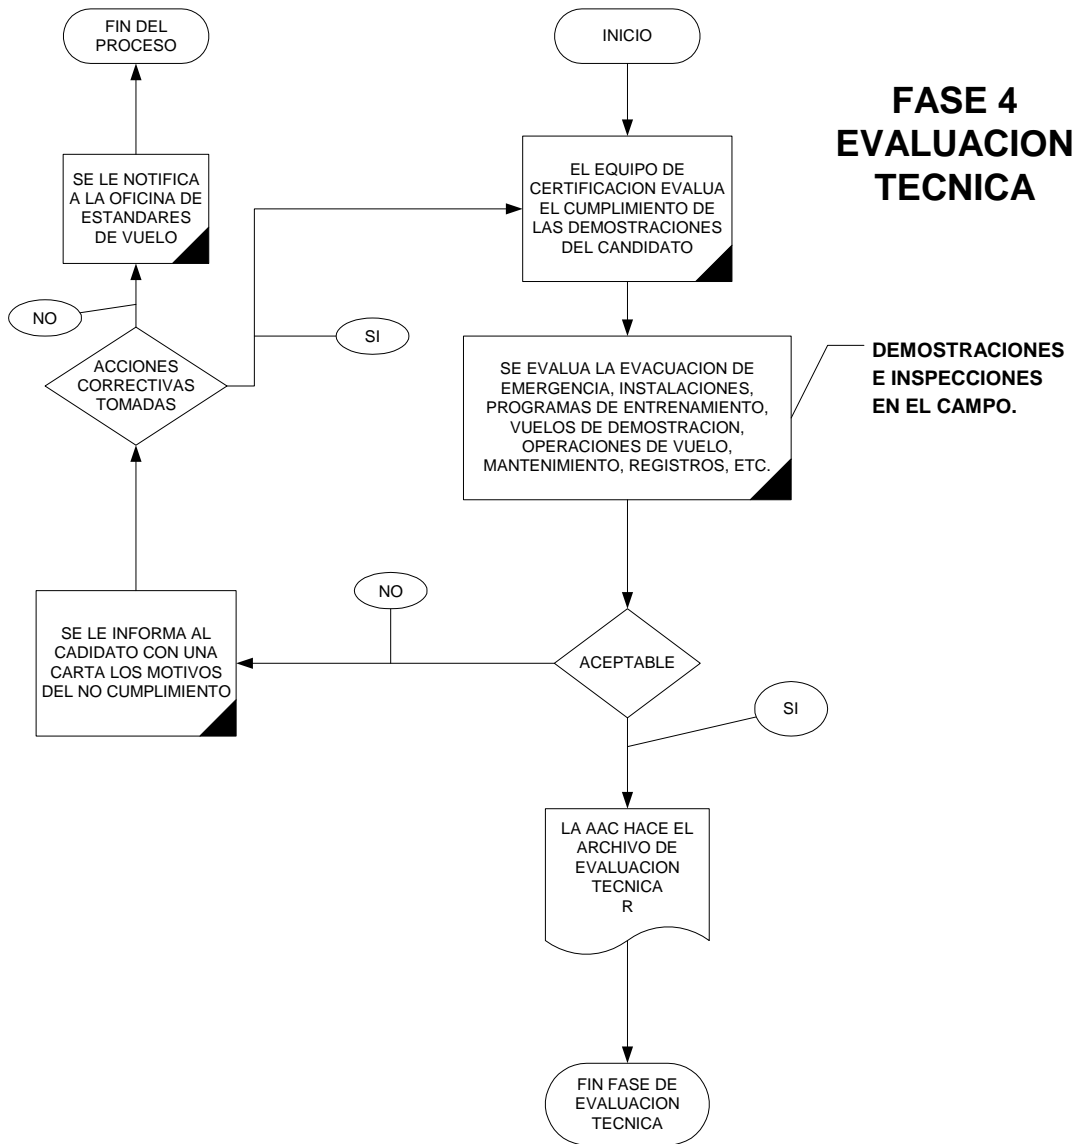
FIN DEL PROCESO

INICIO

FASE 4 EVALUACION TECNICA

SE LE NOTIFICA A LA OFICINA DE ESTANDARES DE VUELO

EL EQUIPO DE CERTIFICACION EVALUA EL CUMPLIMIENTO DE LAS DEMOSTRACIONES DEL CANDIDATO

NO

SI

ACCIONES CORRECTIVAS TOMADAS

SE EVALUA LA EVACUACION DE EMERGENCIA, INSTALACIONES, PROGRAMAS DE ENTRENAMIENTO, VUELOS DE DEMOSTRACION, OPERACIONES DE VUELO, MANTENIMIENTO, REGISTROS, ETC.

DEMOSTRACIONES E INSPECCIONES EN EL CAMPO.

NO

SE LE INFORMA AL CADIDATO CON UNA CARTA LOS MOTIVOS DEL NO CUMPLIMIENTO

ACEPTABLE

SI

LA AAC HACE EL ARCHIVO DE EVALUACION TECNICA R

FIN FASE DE EVALUACION TECNICA